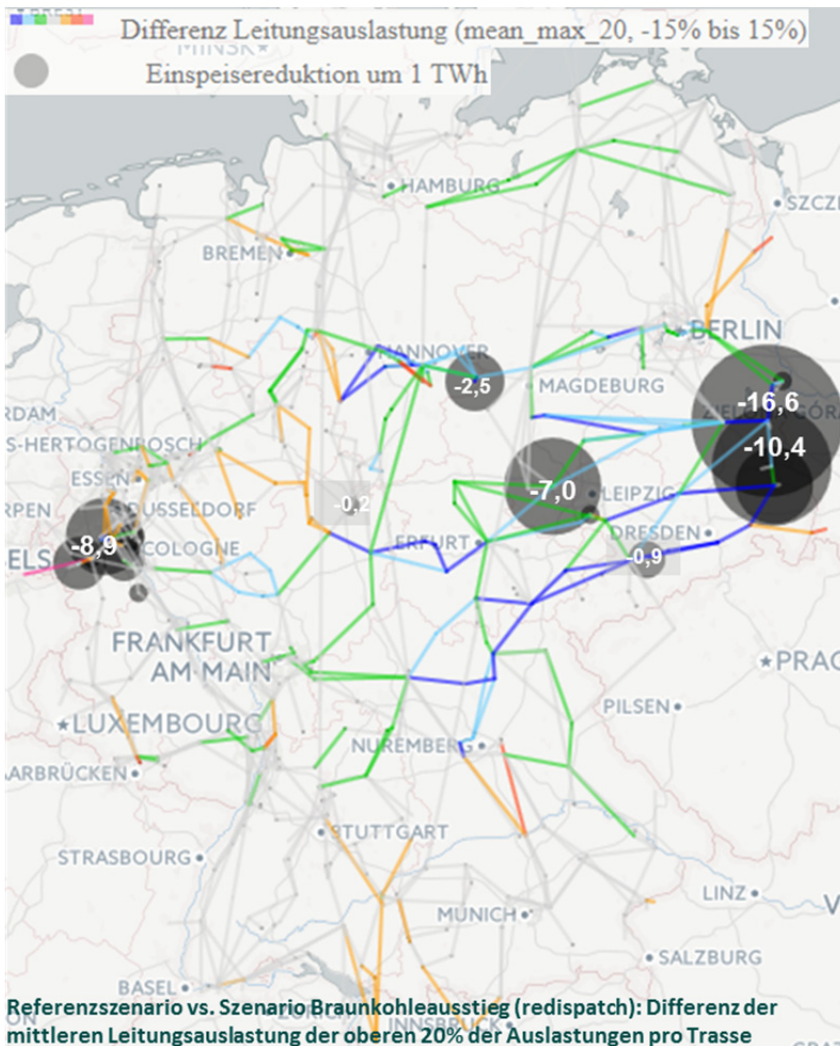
Differenz Leitungsauslastung (mean_max_20, -15% bis 15%)
Einspeisereduktion um 1 TWh

MINSK
HAMBURG
SZCZ
BREMEN
BERLIN
HANNOVER
-2,5
MAGDEBURG
RDAM
-16,6
S-HERTOGENBOSCH
-10,4
ESSEN
RPEN
DUSSELDORF
-0,2
-7,0
LEIPZIG
ELS
-8,9
COLOGNE
ERFURT
DRESDEN
0,9
FRANKFURT AM MAIN
PRAG
PILSEN
LUXEMBOURG
NUREMBERG
ARBRÜCKEN
STUTTGART
STRASBOURG
LINZ
MUNICH
SALZBURG
BASEL
ZURICH
INNSBRUCK

Referenzszenario vs. Szenario Braunkohleausstieg (redispatch): Differenz der mittleren Leitungsauslastung der oberen 20% der Auslastungen pro Trasse